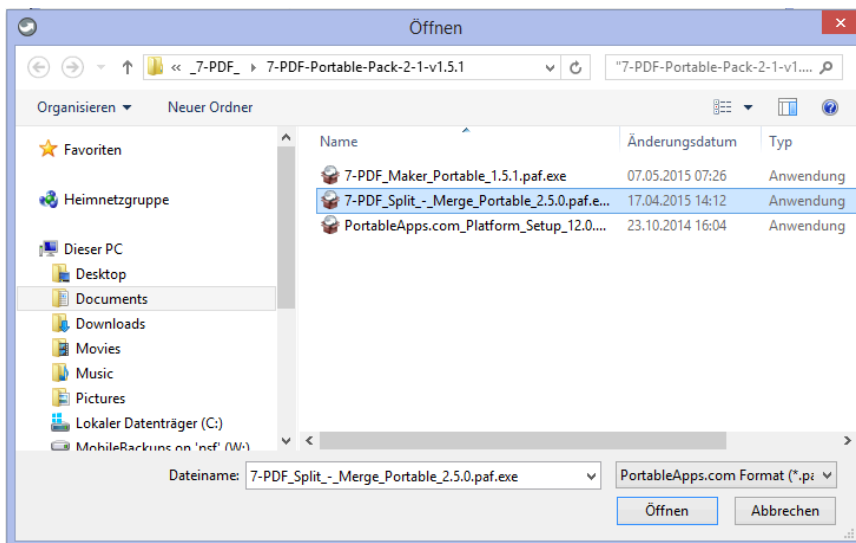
Öffnen

« _7-PDF_ ▸ 7-PDF-Portable-Pack-2-1-v1.5.1

"7-PDF-Portable-Pack-2-1-v1....

Organisieren ▾ Neuer Ordner

Favoriten

Heimnetzgruppe

Dieser PC

Desktop

Documents

Downloads

Movies

Music

Pictures

Lokaler Datenträger (C:)

MobileBackups on 'psf' (W:)

| Name | Änderungsdatum | Typ |
|---|---|---|
| 7-PDF_Maker_Portable_1.5.1.paf.exe | 07.05.2015 07:26 | Anwendung |
| 7-PDF_Split_-_Merge_Portable_2.5.0.paf.e... | 17.04.2015 14:12 | Anwendung |
| PortableApps.com_Platform_Setup_12.0.... | 23.10.2014 16:04 | Anwendung |

Dateiname: 7-PDF_Split_-_Merge_Portable_2.5.0.paf.exe

PortableApps.com Format (*.pa

Öffnen

Abbrechen